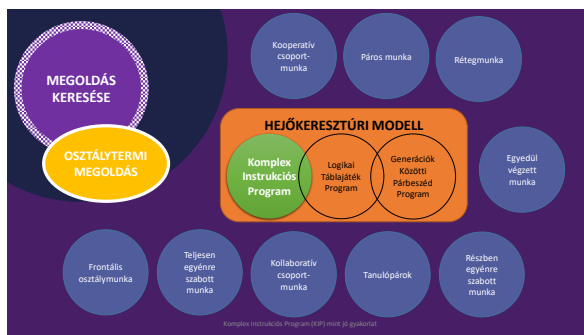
MEGOLDÁS KERESÉSE

OSZTÁLYTERMI MEGOLDÁS

Kooperatív csoportmunka

Páros munka

Rétegmunka

HEJŐKERESZTÚRI MODELL

Komplex Instrukciós Program

Logikai Táblajáték Program

Generációk Közötti Párbeszéd Program

Egyedül végzett munka

Frontális osztálymunka

Teljesen egyénre szabott munka

Kollaboratív csoportmunka

Tanulópárok

Részben egyénre szabott munka

Komplex Instrukciós Program (KIP) mint jó gyakorlat